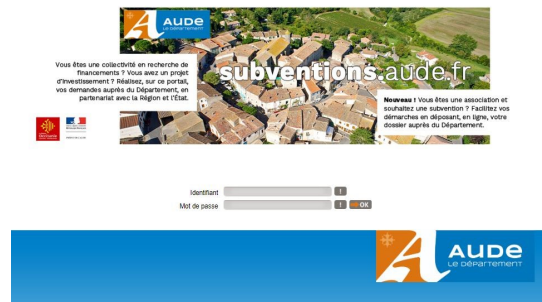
AUDE
LE DÉPARTEMENT

subventions.aude.fr

Vous êtes une collectivité en recherche de financements ? Vous avez un projet d'investissement ? Réalisez, sur ce portail, vos demandes auprès du Département, en partenariat avec la Région et l'État.

**Nouveau !** Vous êtes une association et souhaitez une subvention ? Facilitez vos démarches en déposant, en ligne, votre dossier auprès du Département.

Identifiant

Mot de passe

OK

AUDE
LE DÉPARTEMENT